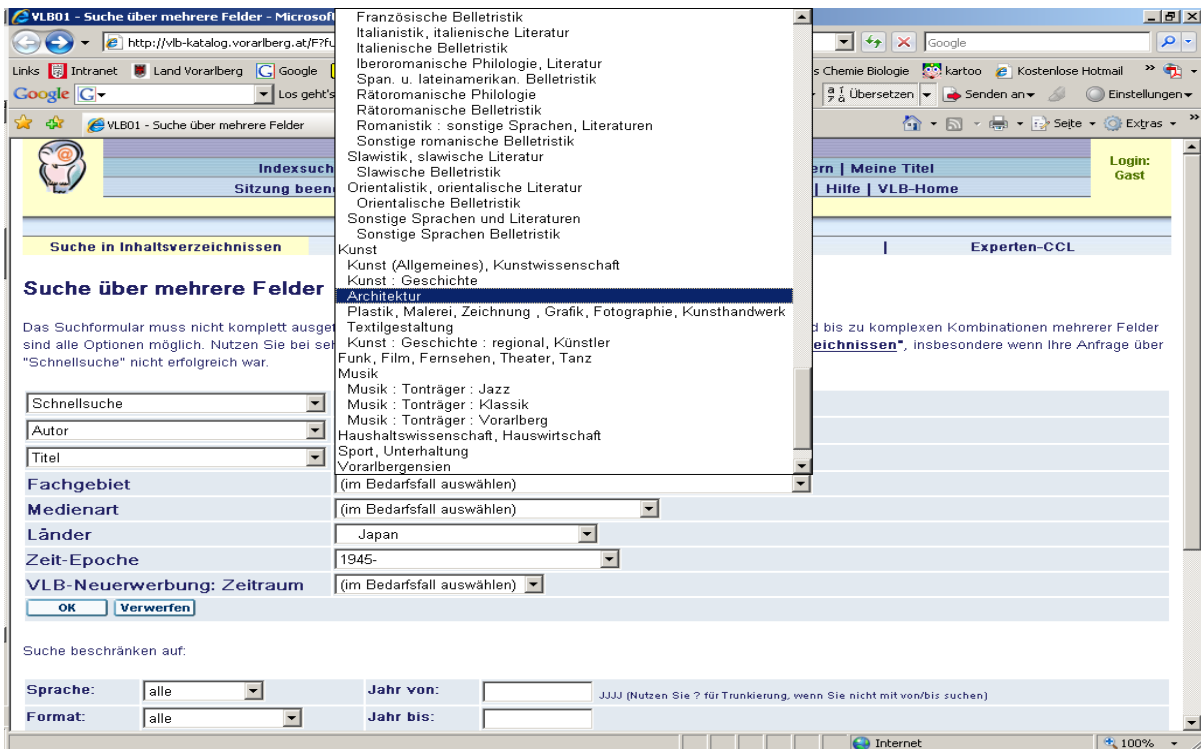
VLB01 - Suche über mehrere Felder - Microsoft

http://vlb-katalog.vorarlberg.at/F?fu

Google

Links Intranet Land Vorarlberg Google

s Chemie Biologie kartoo Kostenlose Hotmail

Google Los geht's

Übersetzen Senden an Einstellungen

VLB01 - Suche über mehrere Felder

Seite Extras

Indexsuch

ern | Meine Titel

Login: Gast

Sitzung beend

| Hilfe | VLB-Home

Suche in Inhaltsverzeichnissen

Experten-CCL

Suche über mehrere Felder

Das Suchformular muss nicht komplett ausget

d bis zu komplexen Kombinationen mehrerer Felder sind alle Optionen möglich. Nutzen Sie bei seh

eichnissen", insbesondere wenn Ihre Anfrage über "Schnellsuche" nicht erfolgreich war.

Französische Belletristik
Italianistik, italienische Literatur
Italienische Belletristik
Iberoromanische Philologie, Literatur
Span. u. lateinamerikan. Belletristik
Rätoromanische Philologie
Rätoromanische Belletristik
Romanistik : sonstige Sprachen, Literaturen
Sonstige romanische Belletristik
Slawistik, slawische Literatur
Slawische Belletristik
Orientalistik, orientalische Literatur
Orientalische Belletristik
Sonstige Sprachen und Literaturen
Sonstige Sprachen Belletristik
Kunst
Kunst (Allgemeines), Kunstwissenschaft
Kunst : Geschichte
Architektur
Plastik, Malerei, Zeichnung , Grafik, Fotographie, Kunsthandwerk
Textilgestaltung
Kunst : Geschichte : regional, Künstler
Funk, Film, Fernsehen, Theater, Tanz
Musik
Musik : Tonträger : Jazz
Musik : Tonträger : Klassik
Musik : Tonträger : Vorarlberg
Haushaltswissenschaft, Hauswirtschaft
Sport, Unterhaltung
Vorarlbergensien

Schnellsuche
Autor
Titel

Fachgebiet (im Bedarfsfall auswählen)
Medienart (im Bedarfsfall auswählen)
Länder Japan
Zeit-Epoche 1945-
VLB-Neuerwerbung: Zeitraum (im Bedarfsfall auswählen)

OK Verwerfen

Suche beschränken auf:

Sprache: alle
Jahr von:
JJJJ (Nutzen Sie ? für Trunkierung, wenn Sie nicht mit von/bis suchen)
Format: alle
Jahr bis:

Internet 100%